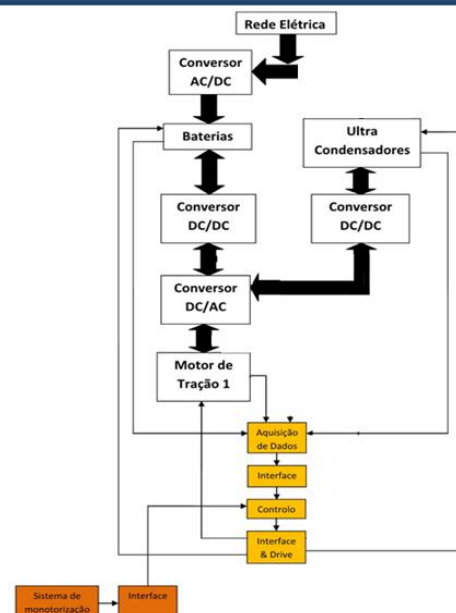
Rede Elétrica

Conversor AC/DC

Baterias

Ultra Condensadores

Conversor DC/DC

Conversor DC/DC

Conversor DC/AC

Motor de Tração 1

Aquisição de Dados

Interface

Controlo

Interface & Drive

Sistema de monotorização

Interface